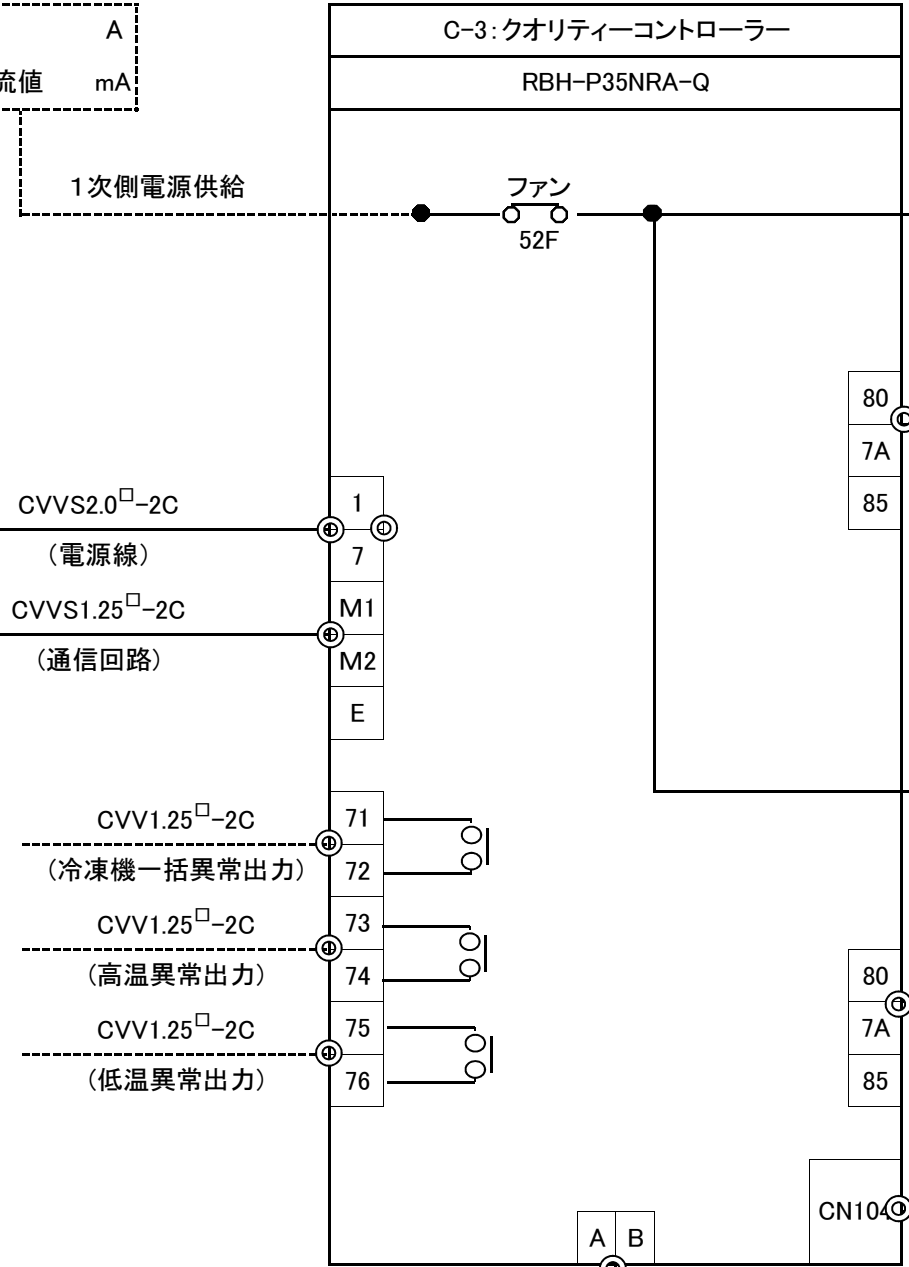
A
流値 mA

C-3:クオリティーコントローラー

RBH-P35NRA-Q

1次側電源供給

ファン
52F

80
7A
85

CVVS2.0$^{\square}$-2C
(電源線)

1
7

CVVS1.25$^{\square}$-2C
(通信回路)

M1
M2
E

CVV1.25$^{\square}$-2C
(冷凍機一括異常出力)

71
72

CVV1.25$^{\square}$-2C
(高温異常出力)

73
74

CVV1.25$^{\square}$-2C
(低温異常出力)

75
76

80
7A
85

CN104

A B